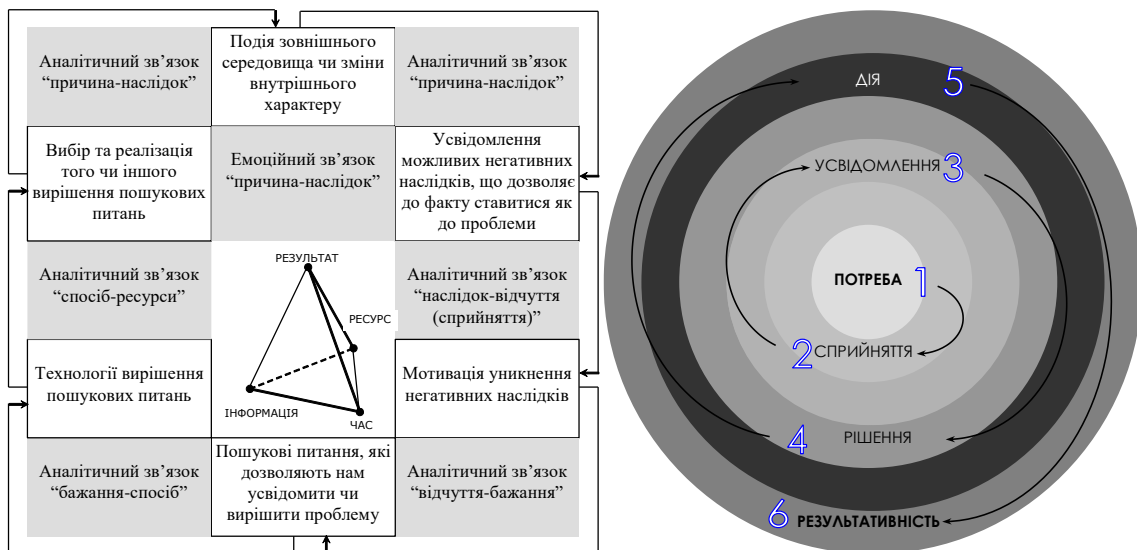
| Аналітичний зв’язок “причина-наслідок” | Подія зовнішнього середовища чи зміни внутрішнього характеру | Аналітичний зв’язок “причина-наслідок” |
|---|---|---|
| Вибір та реалізація того чи іншого вирішення пошукових питань | Емоційний зв’язок “причина-наслідок” | Усвідомлення можливих негативних наслідків, що дозволяє до факту ставитися як до проблеми |
| Аналітичний зв’язок “спосіб-ресурси” | РЕЗУЛЬТАТ РЕСУРС ІНФОРМАЦІЯ ЧАС | Аналітичний зв’язок “наслідок-відчуття (сприйняття)” |
| Технології вирішення пошукових питань | | Мотивація уникнення негативних наслідків |
| Аналітичний зв’язок “бажання-спосіб” | Пошукові питання, які дозволяють нам усвідомити чи вирішити проблему | Аналітичний зв’язок “відчуття-бажання” |

ДІЯ 5

УСВІДОМЛЕННЯ 3

ПОТРЕБА 1

2 СПРИЙНЯТТЯ

4 РІШЕННЯ

6 РЕЗУЛЬТАТИВНІСТЬ